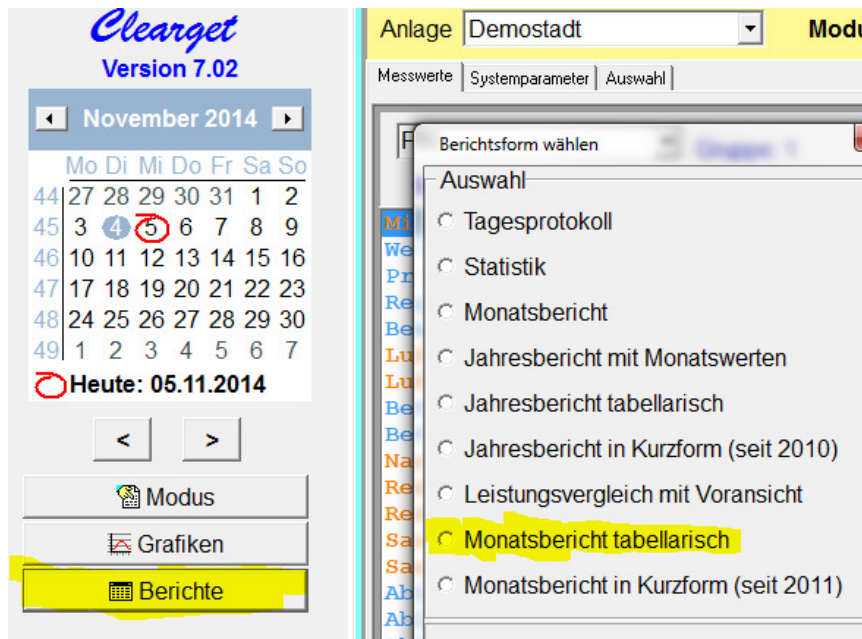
Clearget
Version 7.02

November 2014

|  | Mo | Di | Mi | Do | Fr | Sa | So |
|---|---|---|---|---|---|---|---|
| 44 | 27 | 28 | 29 | 30 | 31 | 1 | 2 |
| 45 | 3 | 4 | 5 | 6 | 7 | 8 | 9 |
| 46 | 10 | 11 | 12 | 13 | 14 | 15 | 16 |
| 47 | 17 | 18 | 19 | 20 | 21 | 22 | 23 |
| 48 | 24 | 25 | 26 | 27 | 28 | 29 | 30 |
| 49 | 1 | 2 | 3 | 4 | 5 | 6 | 7 |

Heute: 05.11.2014

<
>

Modus
Grafiken
Berichte

Anlage Demostadt
Modu

Messwerte | Systemparameter | Auswahl

Berichtsform wählen

Auswahl
Tagesprotokoll
Statistik
Monatsbericht
Jahresbericht mit Monatswerten
Jahresbericht tabellarisch
Jahresbericht in Kurzform (seit 2010)
Leistungsvergleich mit Voransicht
Monatsbericht tabellarisch
Monatsbericht in Kurzform (seit 2011)

Mi
We
Pr
Re
Be
Lu
Lu
Be
Be
Na
Re
Re
Sa
Sa
Ab
Ab